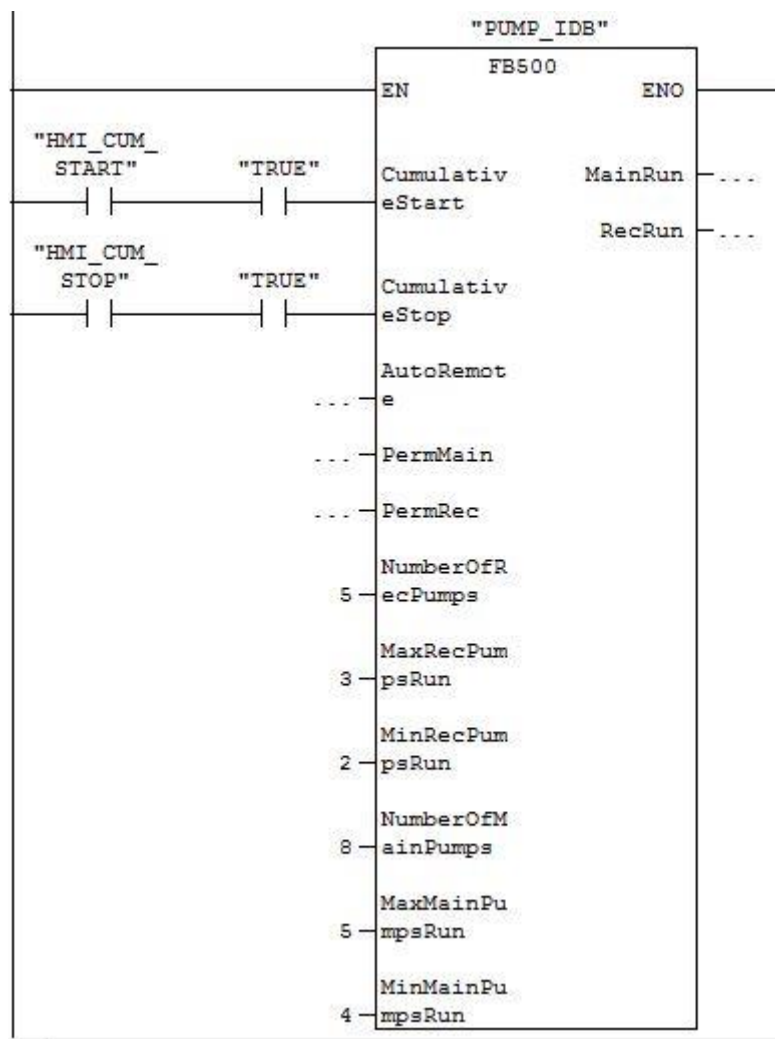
"PUMP_IDB"

FB500

EN

ENO

"HMI_CUM_START"

"TRUE"

CumulativeStart

MainRun

...

RecRun

...

"HMI_CUM_STOP"

"TRUE"

CumulativeStop

...

AutoRemote

...

PermMain

...

PermRec

5

NumberOfRecPumps

3

MaxRecPumpsRun

2

MinRecPumpsRun

8

NumberOfMainPumps

5

MaxMainPumpsRun

4

MinMainPumpsRun